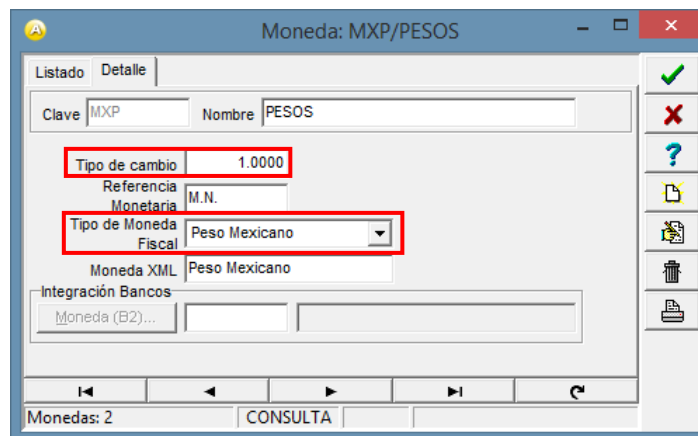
Moneda: MXP/PESOS

Listado
Detalle

Clave MXP
Nombre PESOS

Tipo de cambio 1.0000
Referencia Monetaria M.N.
Tipo de Moneda Fiscal Peso Mexicano
Moneda XML Peso Mexicano

Integración Bancos
Moneda (B2)...

Monedas: 2
CONSULTA